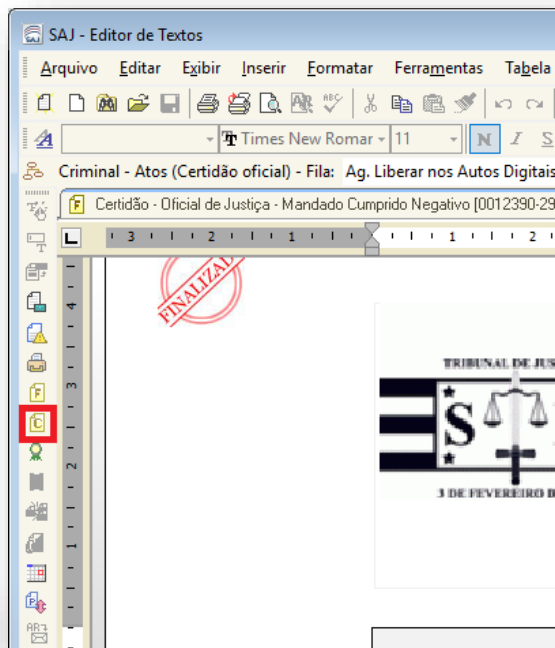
SAJ - Editor de Textos

Arquivo Editar Exibir Inserir Formatar Ferramentas Tabela

Times New Romar 11 N I S

Criminal - Atos (Certidão oficial) - Fila: Ag. Liberar nos Autos Digitais

Certidão - Oficial de Justiça - Mandado Cumprido Negativo [0012390-29

3 2 1 1 2

4 3 2

FINALIZADO

TRIBUNAL DE JUS

S

3 DE FEVEREIRO D